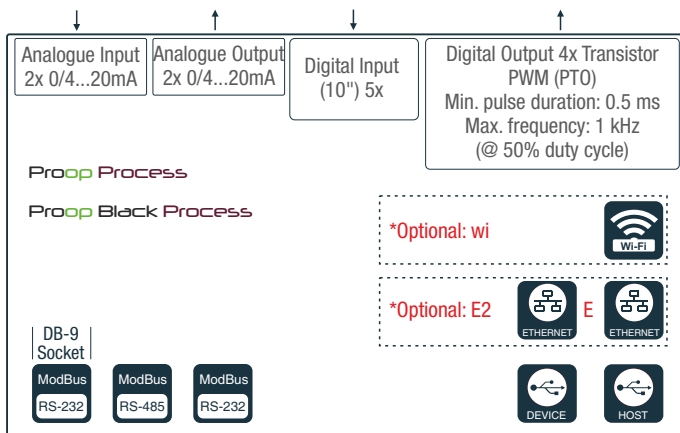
Analogue Input 2x 0/4...20mA

Analogue Output 2x 0/4...20mA

Digital Input (10'') 5x

Digital Output 4x Transistor PWM (PTO) Min. pulse duration: 0.5 ms Max. frequency: 1 kHz (@ 50% duty cycle)

Proop Process

Proop Black Process

*Optional: wi

Wi-Fi

*Optional: E2

ETHERNET

E

ETHERNET

DB-9 Socket

ModBus RS-232

ModBus RS-485

ModBus RS-232

DEVICE

HOST